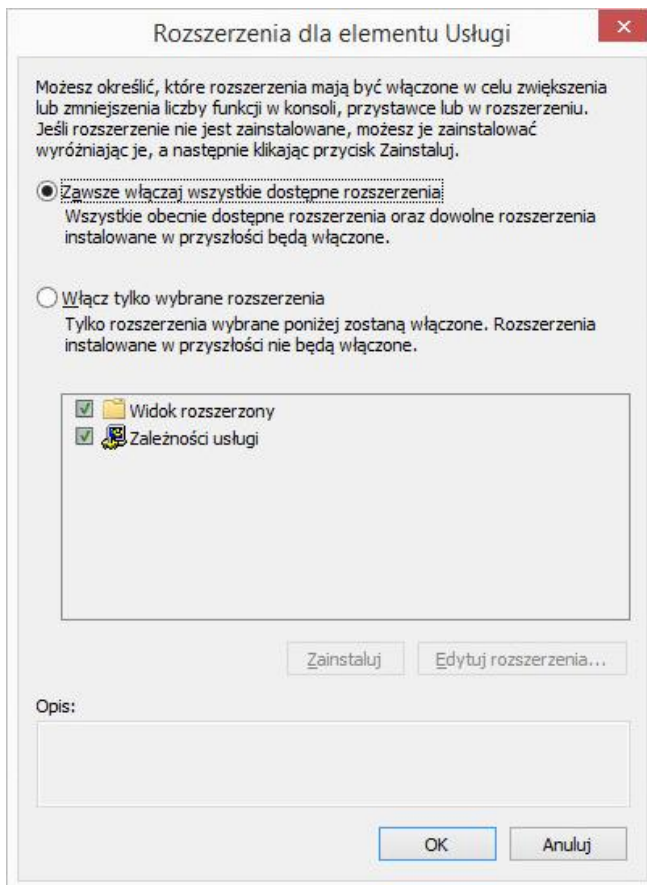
Rozszerzenia dla elementu Usługi

×

Możesz określić, które rozszerzenia mają być włączone w celu zwiększenia lub zmniejszenia liczby funkcji w konsoli, przystawce lub w rozszerzeniu. Jeśli rozszerzenie nie jest zainstalowane, możesz je zainstalować wyróżniając je, a następnie klikając przycisk Zainstaluj.

Zawsze włączaj wszystkie dostępne rozszerzenia
Wszystkie obecnie dostępne rozszerzenia oraz dowolne rozszerzenia instalowane w przyszłości będą włączone.

Włącz tylko wybrane rozszerzenia
Tylko rozszerzenia wybrane poniżej zostaną włączone. Rozszerzenia instalowane w przyszłości nie będą włączone.

Widok rozszerzony
Zależności usługi

Zainstaluj
Edytuj rozszerzenia...

Opis:

OK
Anuluj